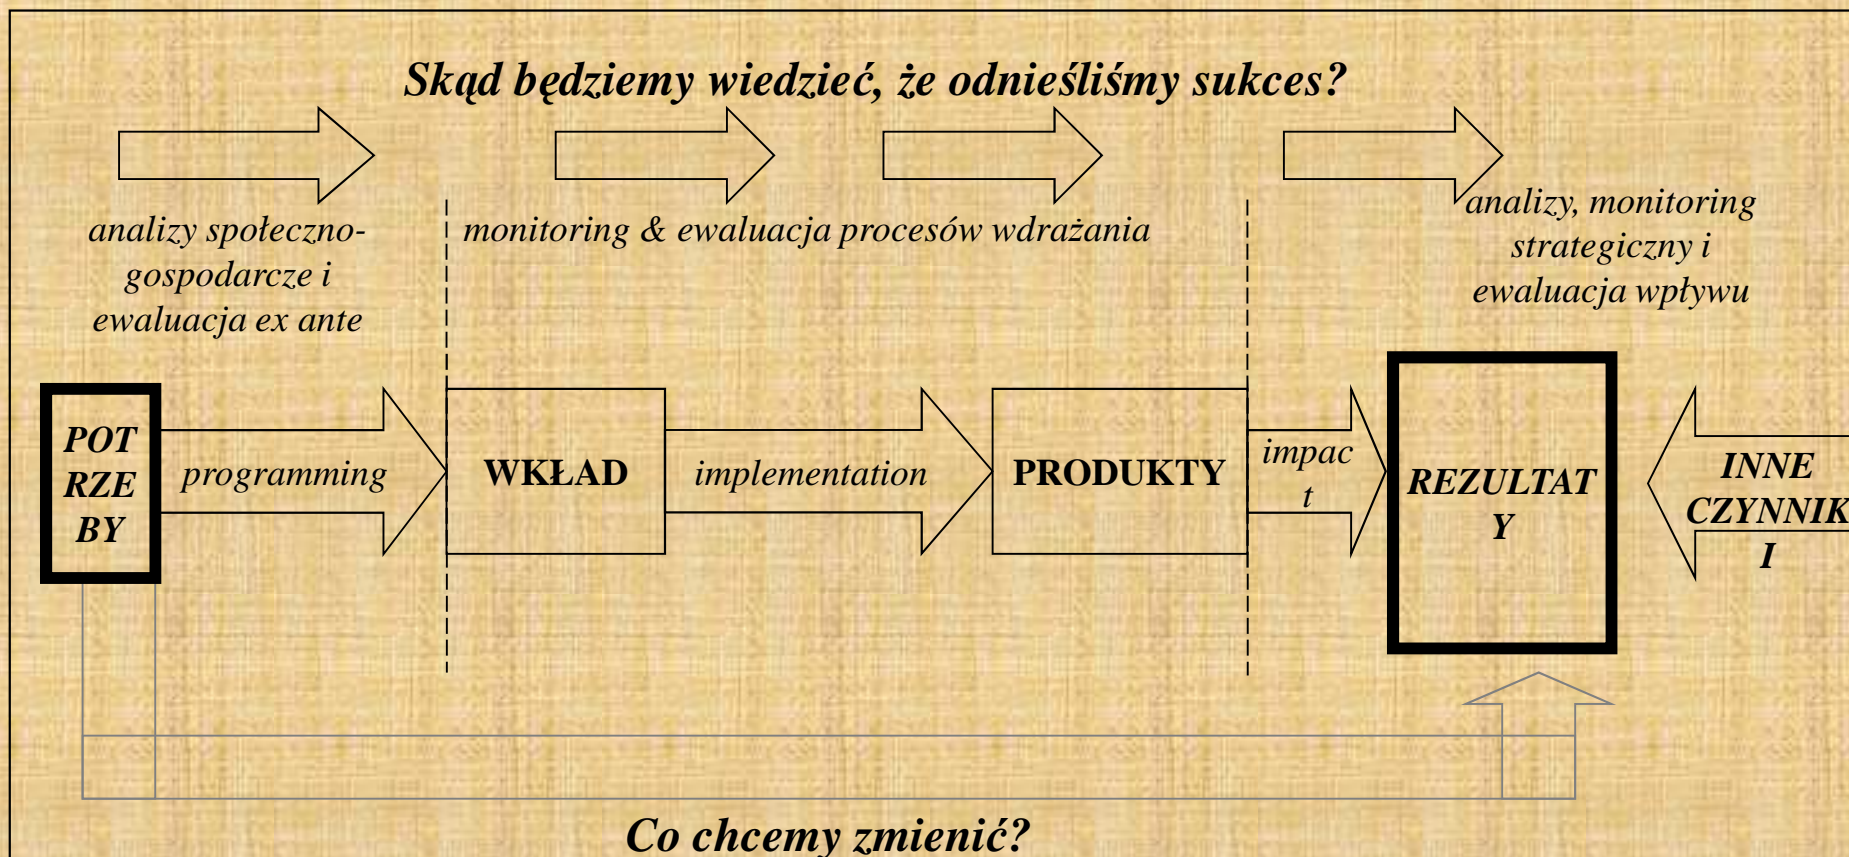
Skąd będziemy wiedzieć, że odnieśliśmy sukces?

analizy społeczno-gospodarcze i ewaluacja ex ante

monitoring & ewaluacja procesów wdrażania

analizy, monitoring strategiczny i ewaluacja wpływu

POT RZE BY

programming

WKŁAD

implementation

PRODUKTY

impac t

REZULTAT Y

INNE CZYNNIK I

Co chcemy zmienić?